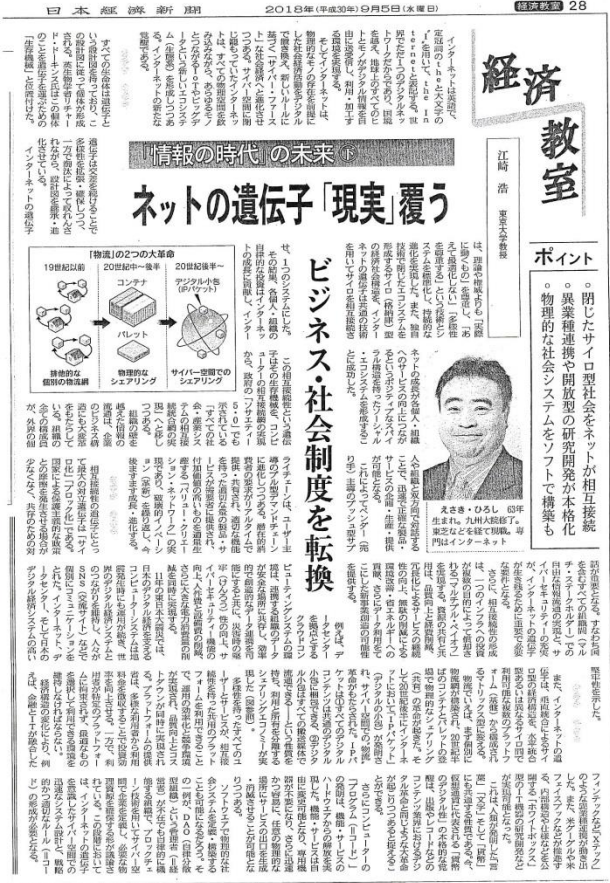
日本経済新聞　2018年(平成30年)9月5日(水曜日)　経済教室　28

経済教室

「情報の時代」の未来 (下)

ネットの遺伝子「現実」覆う

ビジネス・社会制度を転換

江崎 浩　東京大学教授

ポイント
○閉じたサイロ型社会をネットが相互接続
○異業種連携や開放型の研究開発が本格化
○物理的な社会システムをソフトで構築も

えさき・ひろし 63年生まれ。九州大院修了。専門はインターネット

インターネットは英語で、定冠詞のtheと大文字のIを用いて、the Internetと記述する。世界でただ一つのデジタルネットワークだからであり、国境を越え、地球上のすべてのヒトやモノがデジタル情報を自由に交換できる空間をつくった。

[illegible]

「物流」の2つの大革命
19世紀以前　20世紀中～後半　20世紀後半～
コンテナ　デジタル小包(IPパケット)
パレット
独自仕様な個別の物流網　物理的なシェアリング　サイバー空間でのシェアリング

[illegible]